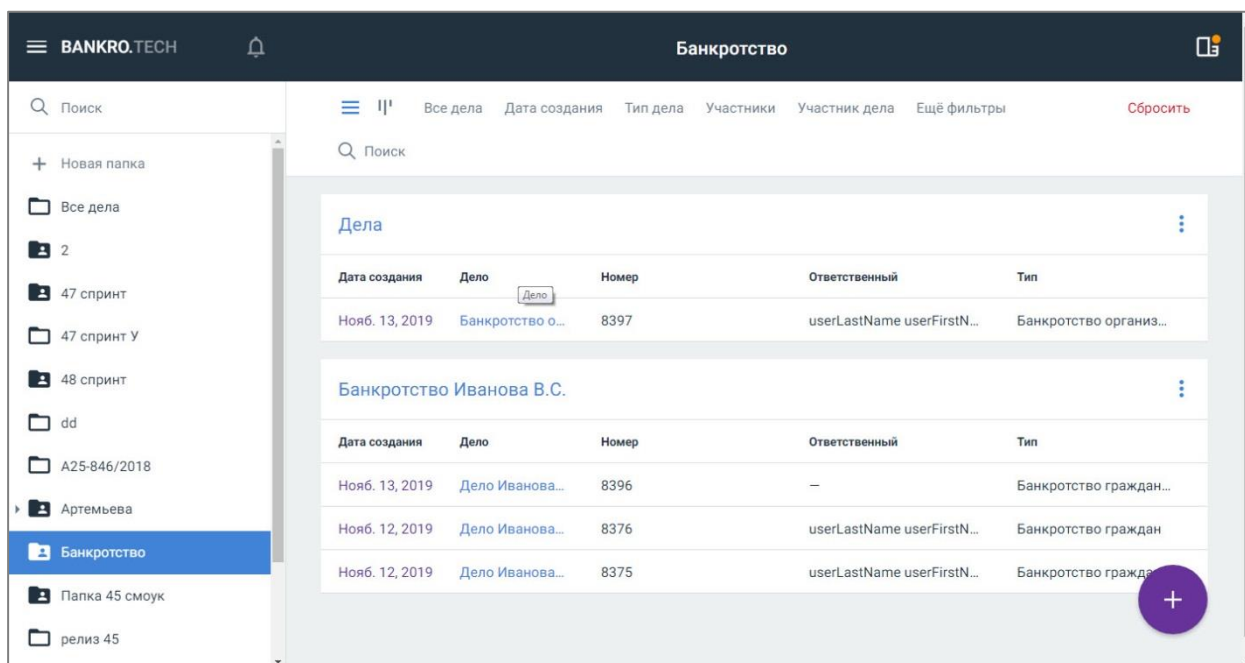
BANKRO.TECH

Банкротство

Поиск

Новая папка

Все дела

2

47 спринт

47 спринт У

48 спринт

dd

А25-846/2018

Артемьева

Банкротство

Папка 45 смоук

релиз 45

Все дела Дата создания Тип дела Участники Участник дела Ещё фильтры Сбросить

Поиск

Дела

| Дата создания | Дело | Номер | Ответственный | Тип |
|---|---|---|---|---|
| Нояб. 13, 2019 | Банкротство о... | 8397 | userLastName userFirstN... | Банкротство организ... |

Дело

Банкротство Иванова В.С.

| Дата создания | Дело | Номер | Ответственный | Тип |
|---|---|---|---|---|
| Нояб. 13, 2019 | Дело Иванова... | 8396 | — | Банкротство граждан... |
| Нояб. 12, 2019 | Дело Иванова... | 8376 | userLastName userFirstN... | Банкротство граждан |
| Нояб. 12, 2019 | Дело Иванова... | 8375 | userLastName userFirstN... | Банкротство гражда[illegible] |

+